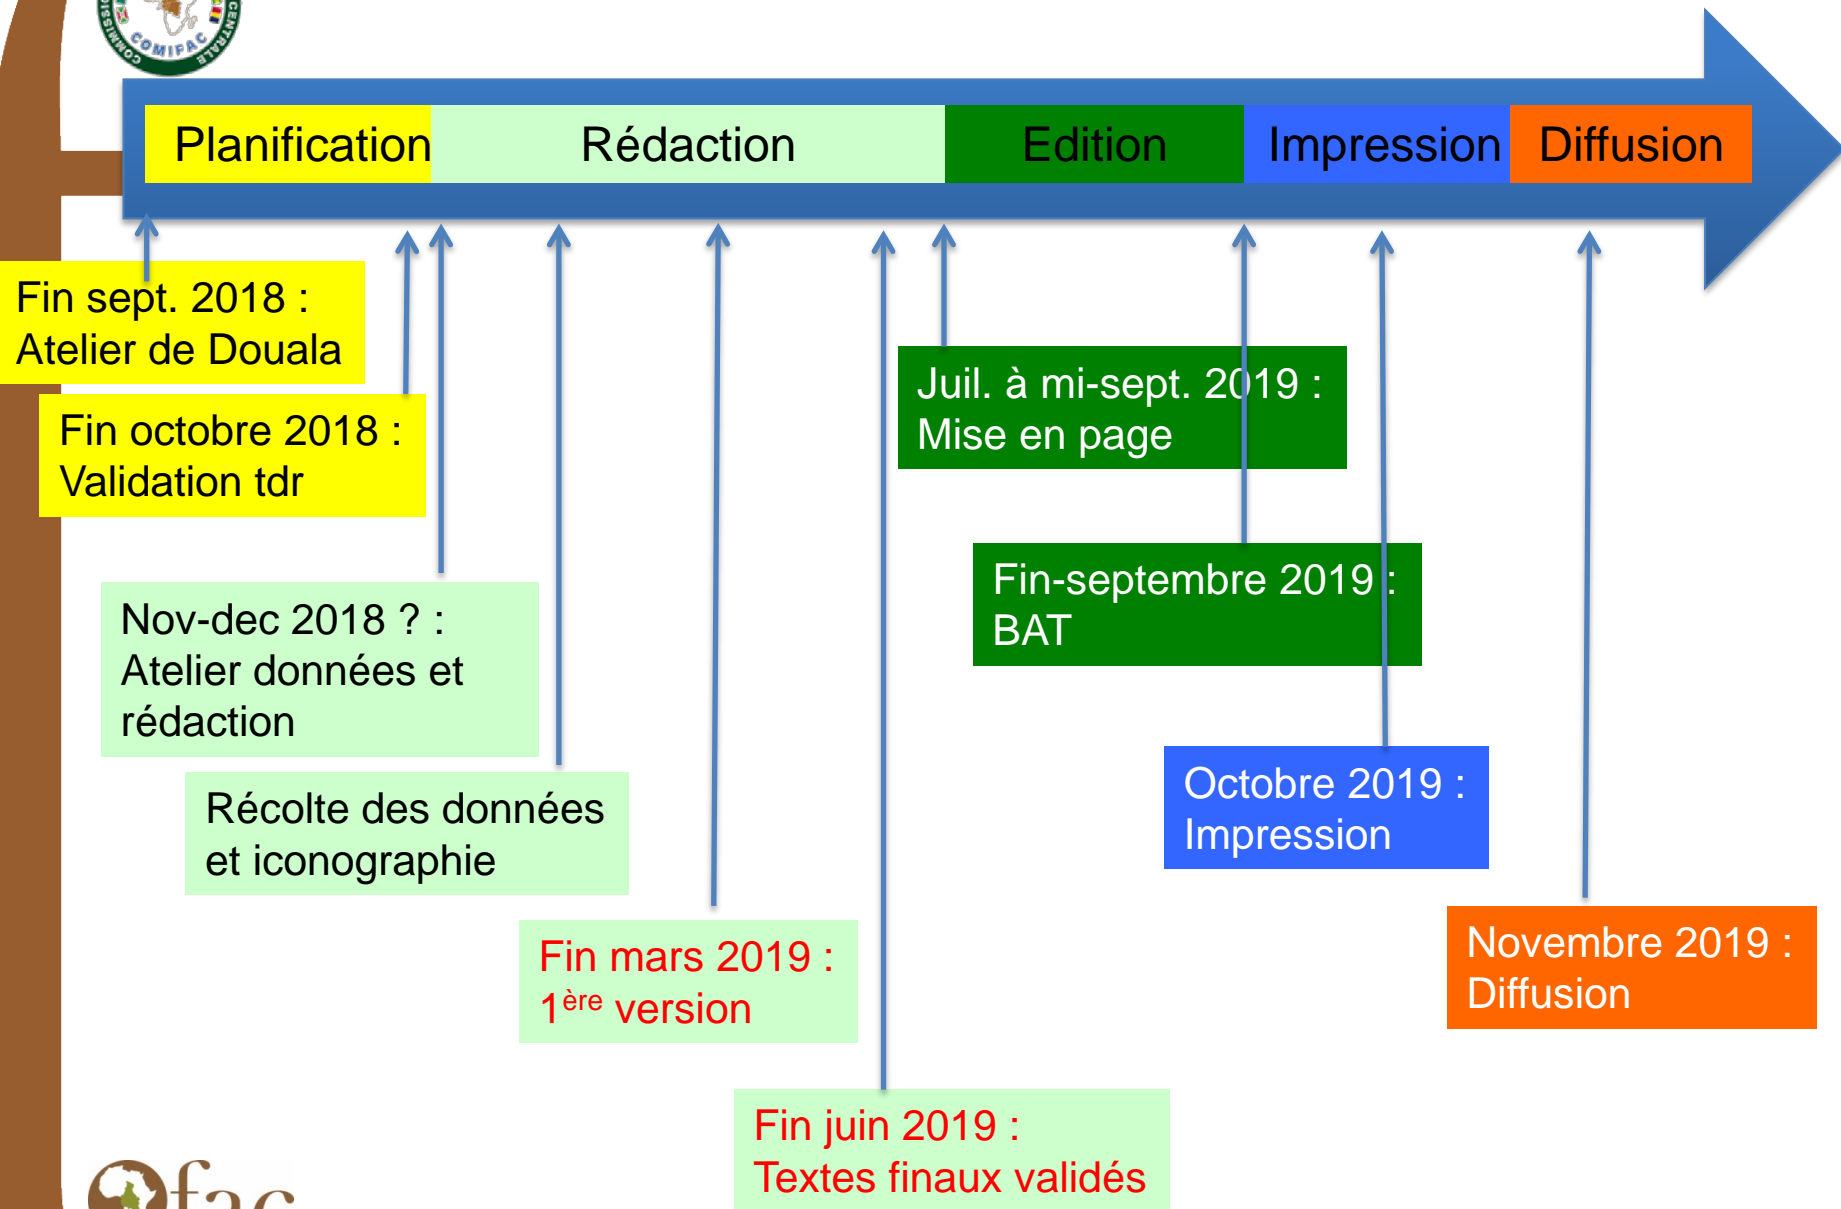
COMIFAC
CENTRALE
COMMISSION

Planification Rédaction Edition Impression Diffusion

Fin sept. 2018 :
Atelier de Douala

Fin octobre 2018 :
Validation tdr

Nov-dec 2018 ? :
Atelier données et rédaction

Récolte des données et iconographie

Fin mars 2019 :
1$^{ère}$ version

Fin juin 2019 :
Textes finaux validés

Juil. à mi-sept. 2019 :
Mise en page

Fin-septembre 2019 :
BAT

Octobre 2019 :
Impression

Novembre 2019 :
Diffusion

ofac